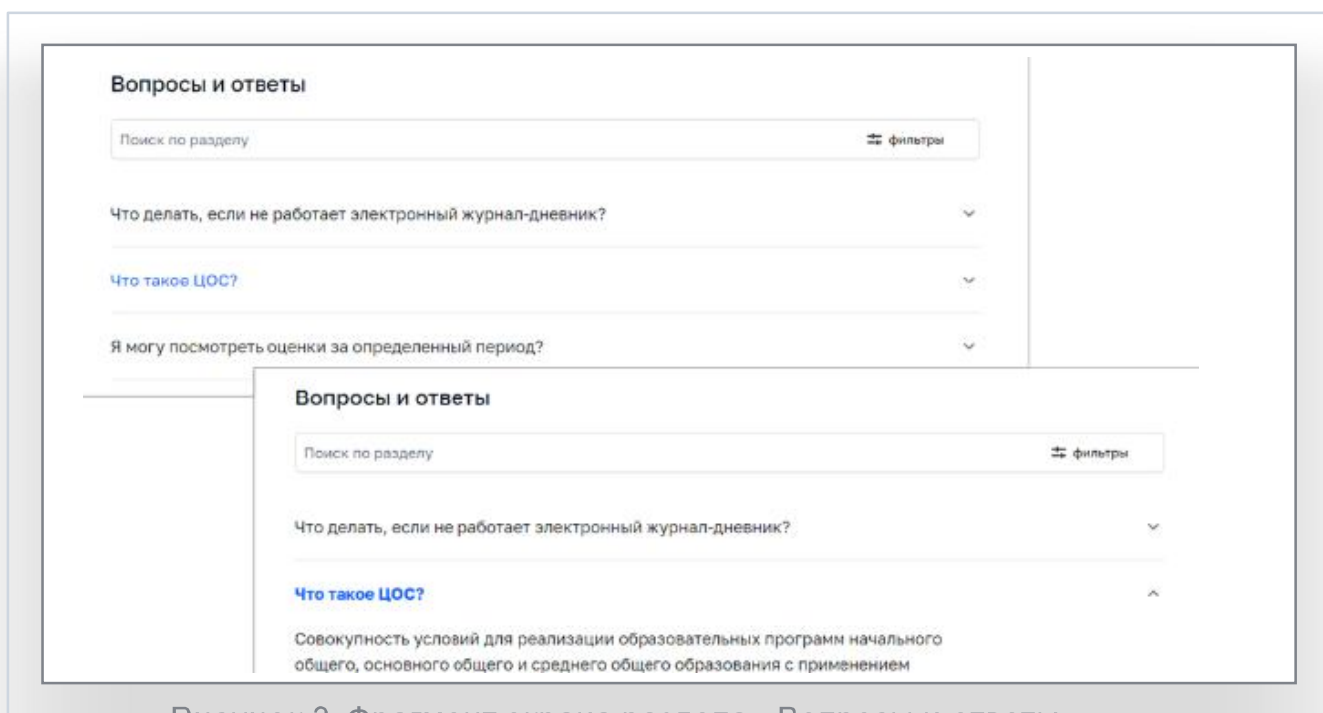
Вопросы и ответы

Поиск по разделу

фильтры

Что делать, если не работает электронный журнал-дневник?

Что такое ЦОС?

Я могу посмотреть оценки за определенный период?

Вопросы и ответы

Поиск по разделу

фильтры

Что делать, если не работает электронный журнал-дневник?

Что такое ЦОС?

Совокупность условий для реализации образовательных программ начального общего, основного общего и среднего общего образования с применением

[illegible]